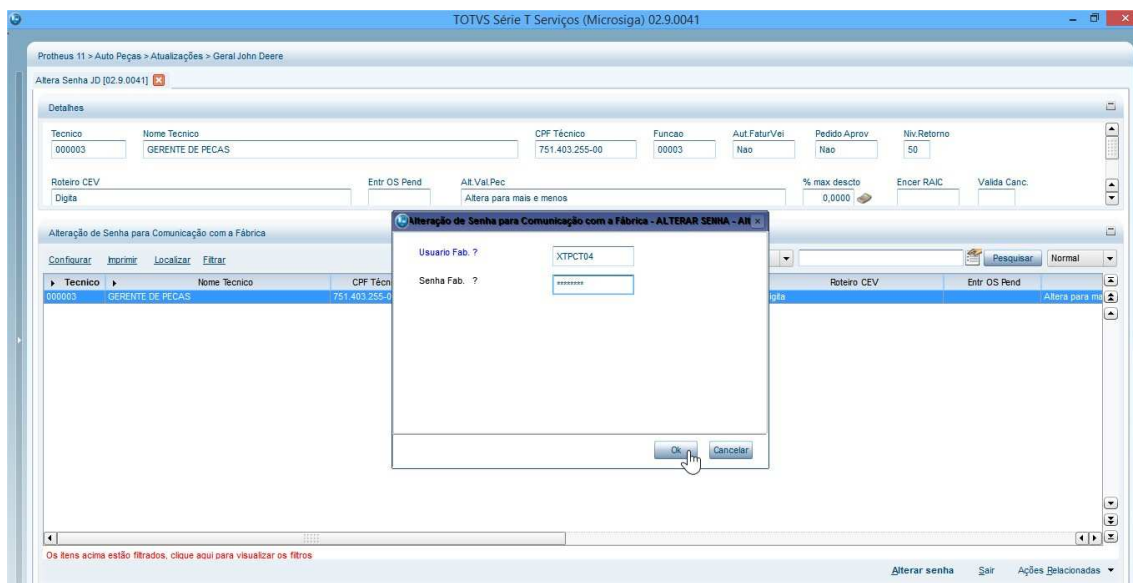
TOTVS Série T Serviços (Microsiga) 02.9.0041

Protheus 11 > Auto Peças > Atualizações > Geral John Deere

Altera Senha JD [02.9.0041]

Detalhes

Tecnico
000003

Nome Tecnico
GERENTE DE PECAS

CPF Técnico
751.403.255-00

Funcao
00003

Aut.FaturVei
Nao

Pedido Aprov
Nao

Niv.Retorno
50

Roteiro CEV
Digita

Entr OS Pend

Alt.Val.Pec
Altera para mais e menos

% max descto
0,0000

Encer RAIC

Valida Canc.

Alteração de Senha para Comunicação com a Fábrica

Configurar Imprimir Localizar Filtrar

Pesquisar Normal

| Tecnico | Nome Tecnico | CPF Técn | | Roteiro CEV | Entr OS Pend | |
|---|---|---|---|---|---|---|
| 000003 | GERENTE DE PECAS | 751.403.255-0 | igita | | | Altera para ma |

Alteração de Senha para Comunicação com a Fábrica - ALTERAR SENHA - AL

Usuario Fab. ? XTPCT04

Senha Fab. ? ********

Ok Cancelar

Os itens acima estão filtrados, clique aqui para visualizar os filtros

Alterar senha Sair Ações Relacionadas